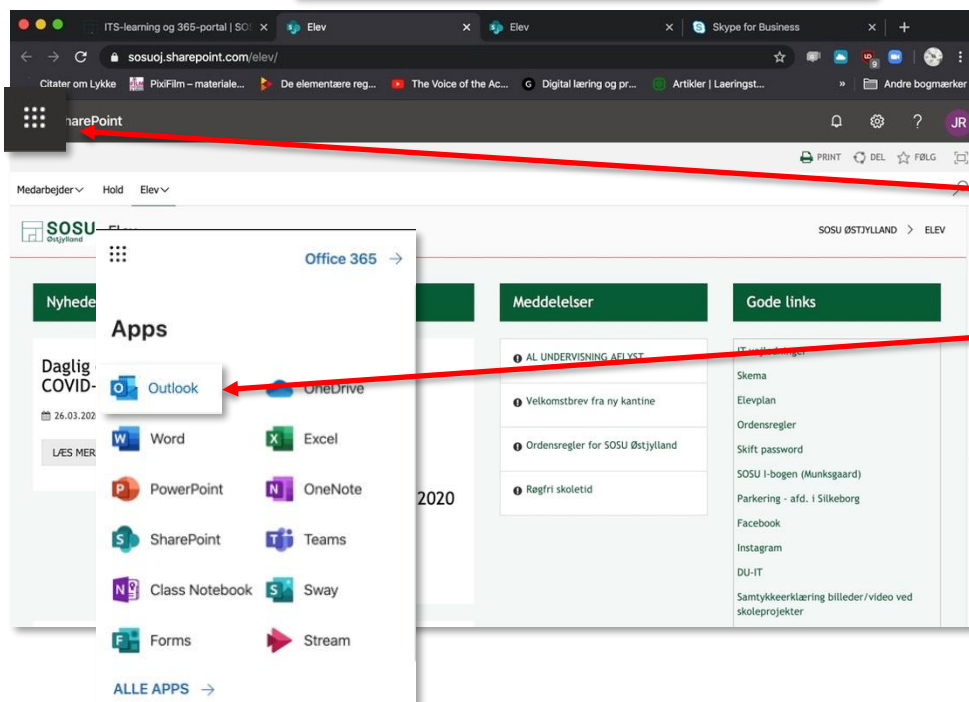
ITS-learning og 365-portal | SO
Elev
Elev
Skype for Business
sosuoj.sharepoint.com/elev/
Citater om Lykke
PixiFilm – materiale...
De elementære reg...
The Voice of the Ac...
Digital læring og pr...
Artikler | Laeringst...
Andre bogmærker
harePoint
JR
PRINT
DEL
FØLG
Medarbejder
Hold
Elev
SOSU Østjylland
Elev
SOSU ØSTJYLLAND > ELEV
Office 365 →
Apps
Outlook
OneDrive
Word
Excel
PowerPoint
OneNote
SharePoint
Teams
Class Notebook
Sway
Forms
Stream
ALLE APPS →
Nyhede
Daglig
COVID-
26.03.202
LÆS MER
2020
Meddelelser
AL UNDERVISNING AFLYST
Velkomstbrev fra ny kantine
Ordensregler for SOSU Østjylland
Røgfri skoletid
Gode links
IT-vejledninger
Skema
Elevplan
Ordensregler
Skift password
SOSU I-bogen (Munksgaard)
Parkering - afd. i Silkeborg
Facebook
Instagram
DU-IT
Samtykkeerklæring billeder/video ved skoleprojekter